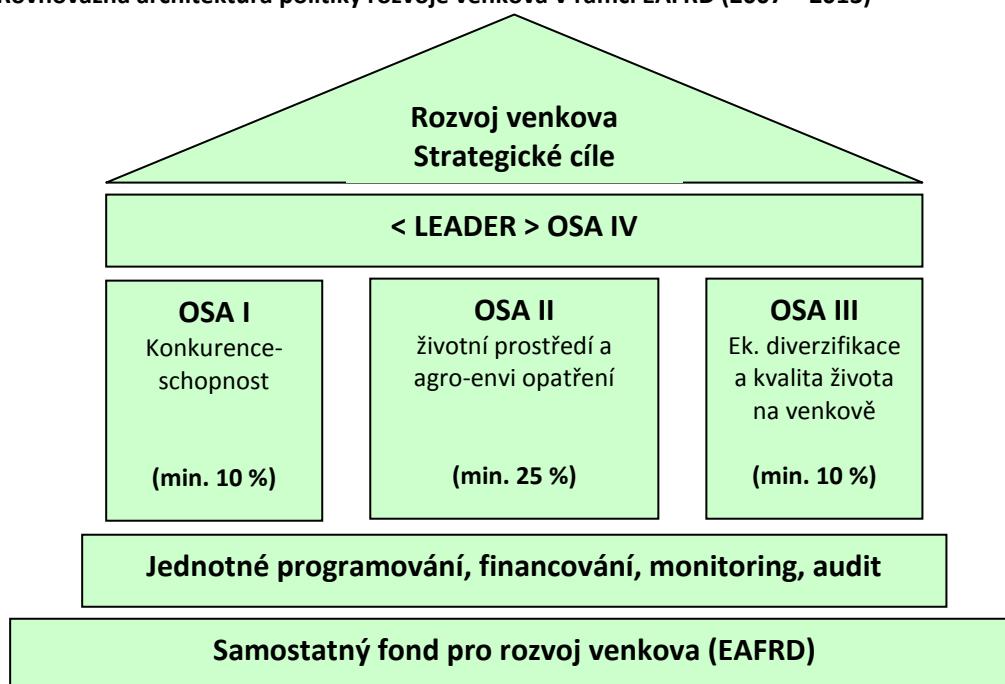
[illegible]ovnovážná architektura politiky rozvoje venkova v rámci EAFRD (2007 – 2013)

Rozvoj venkova
Strategické cíle

< LEADER > OSA IV

OSA I
Konkurenceschopnost

(min. 10 %)

OSA II
životní prostředí a agro-envi opatření

(min. 25 %)

OSA III
Ek. diverzifikace a kvalita života na venkově

(min. 10 %)

Jednotné programování, financování, monitoring, audit

Samostatný fond pro rozvoj venkova (EAFRD)